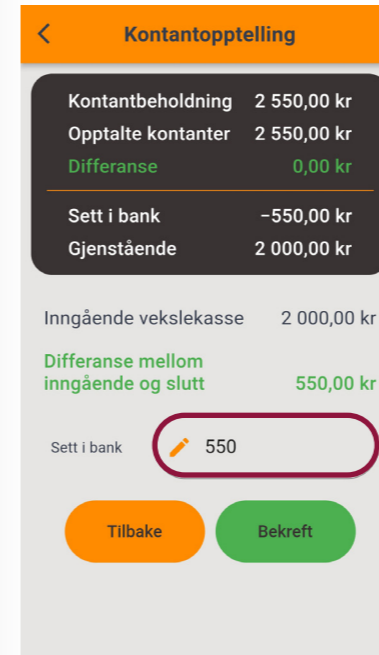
<

Kontantopptelling

Kontantbeholdning 2 550,00 kr
Opptalte kontanter 2 550,00 kr
Differanse 0,00 kr

Sett i bank −550,00 kr
Gjenstående 2 000,00 kr

Inngående vekslekasse 2 000,00 kr

Differanse mellom inngående og slutt 550,00 kr

Sett i bank 550

Tilbake

Bekreft